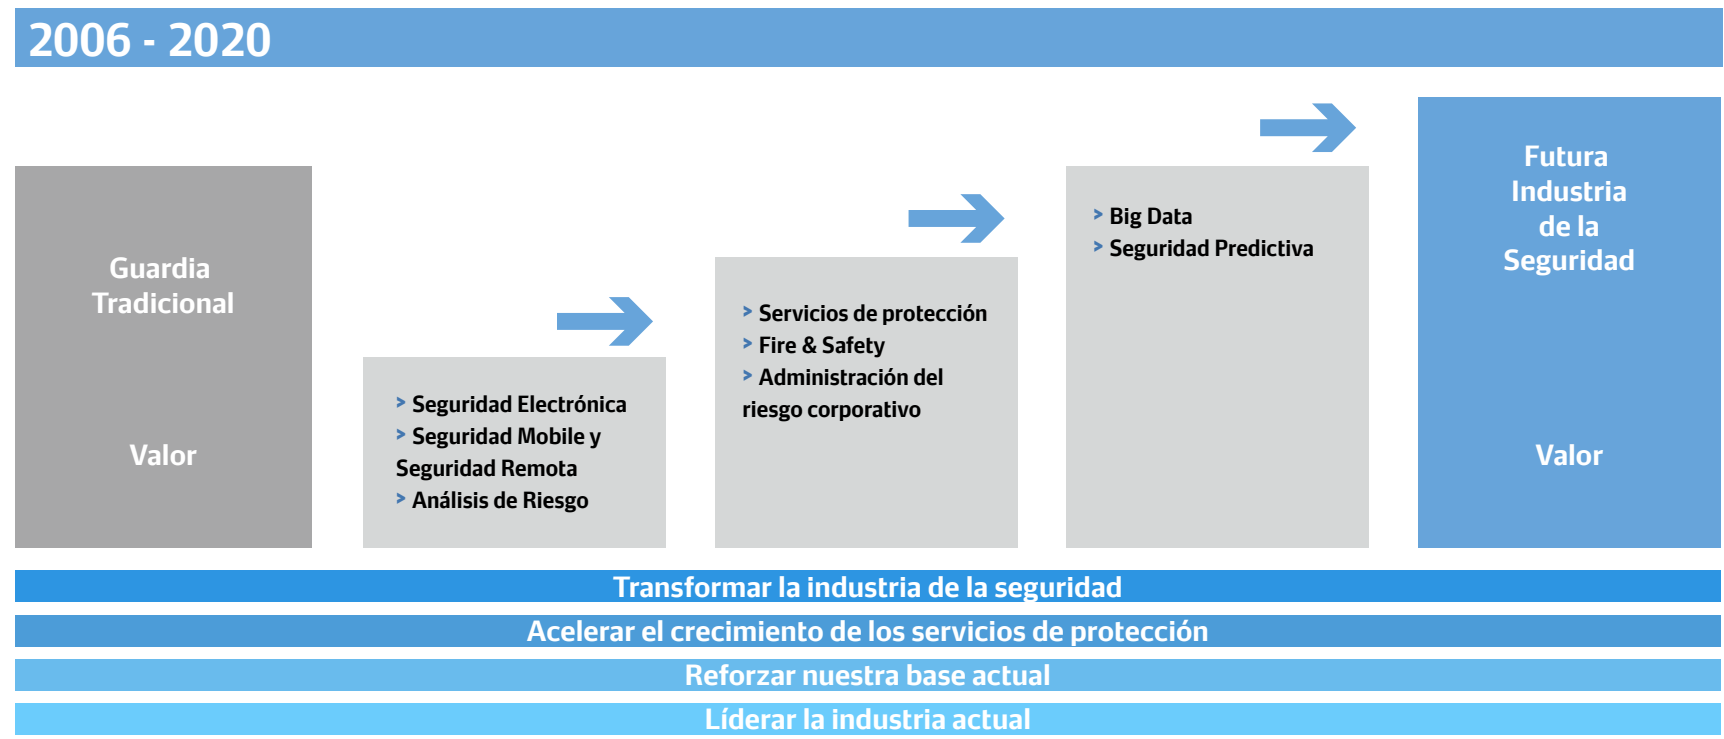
2006 - 2020

Guardia Tradicional

Valor

> Seguridad Electrónica
> Seguridad Mobile y Seguridad Remota
> Análisis de Riesgo

> Servicios de protección
> Fire & Safety
> Administración del riesgo corporativo

> Big Data
> Seguridad Predictiva

Futura Industria de la Seguridad

Valor

Transformar la industria de la seguridad

Acelerar el crecimiento de los servicios de protección

Reforzar nuestra base actual

Líderar la industria actual